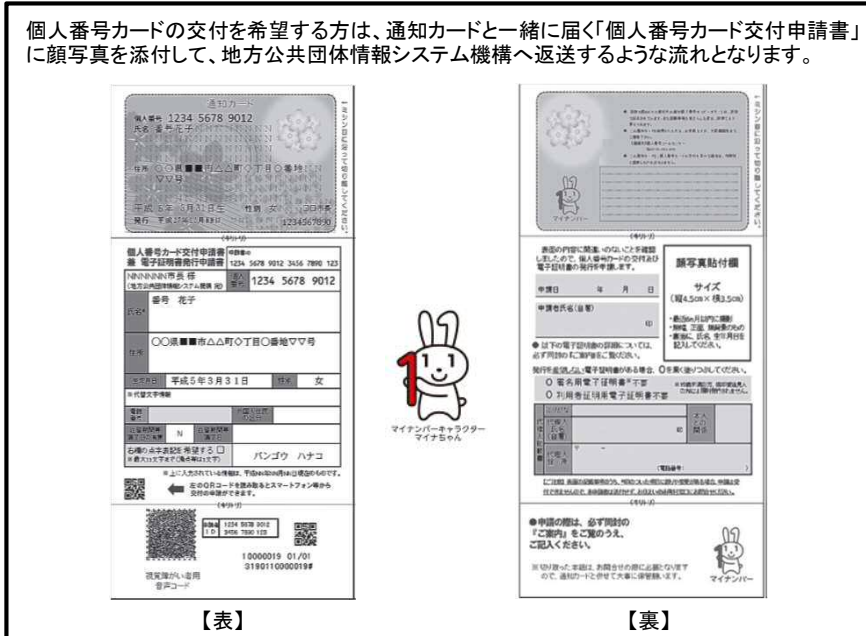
個人番号カードの交付を希望する方は、通知カードと一緒に届く「個人番号カード交付申請書」に顔写真を添付して、地方公共団体情報システム機構へ返送するような流れとなります。

通知カード
個人番号 1234 5678 9012
氏名 番号 花子
住所 ○○県■■市△△町○丁目○番地▽▽号
平成5年3月31日生 性別 女
発行 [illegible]
123456789012
ミシン目に沿って切り離してください。
(キリトリ)

個人番号カード交付申請書 兼 電子証明書発行申請書
1234 5678 9012 3456 7890 123
NNNNNN市長 様 (地方公共団体情報システム機構 経由)
個人番号 1234 5678 9012
氏名 番号 花子
住所 ○○県■■市△△町○丁目○番地▽▽号
生年月日 平成5年3月31日 性別 女
N
バンゴウ ハナコ
左のQRコードを読み取るとスマートフォン等から交付の申請ができます。
(キリトリ)
1234 5678 9012 3456 7890 123
10000019 01/01
31901100000019#
視覚障がい者用音声コード

マイナンバー

マイナンバーキャラクター マイナちゃん

(キリトリ)
顔写真貼付欄
サイズ (縦4.5cm×横3.5cm)
申請日 年 月 日
申請者氏名(自署)
○ 署名用電子証明書不要
○ 利用者証明用電子証明書不要
●申請の際は、必ず同封の「ご案内」をご覧のうえ、ご記入ください。
マイナンバー

【表】 【裏】